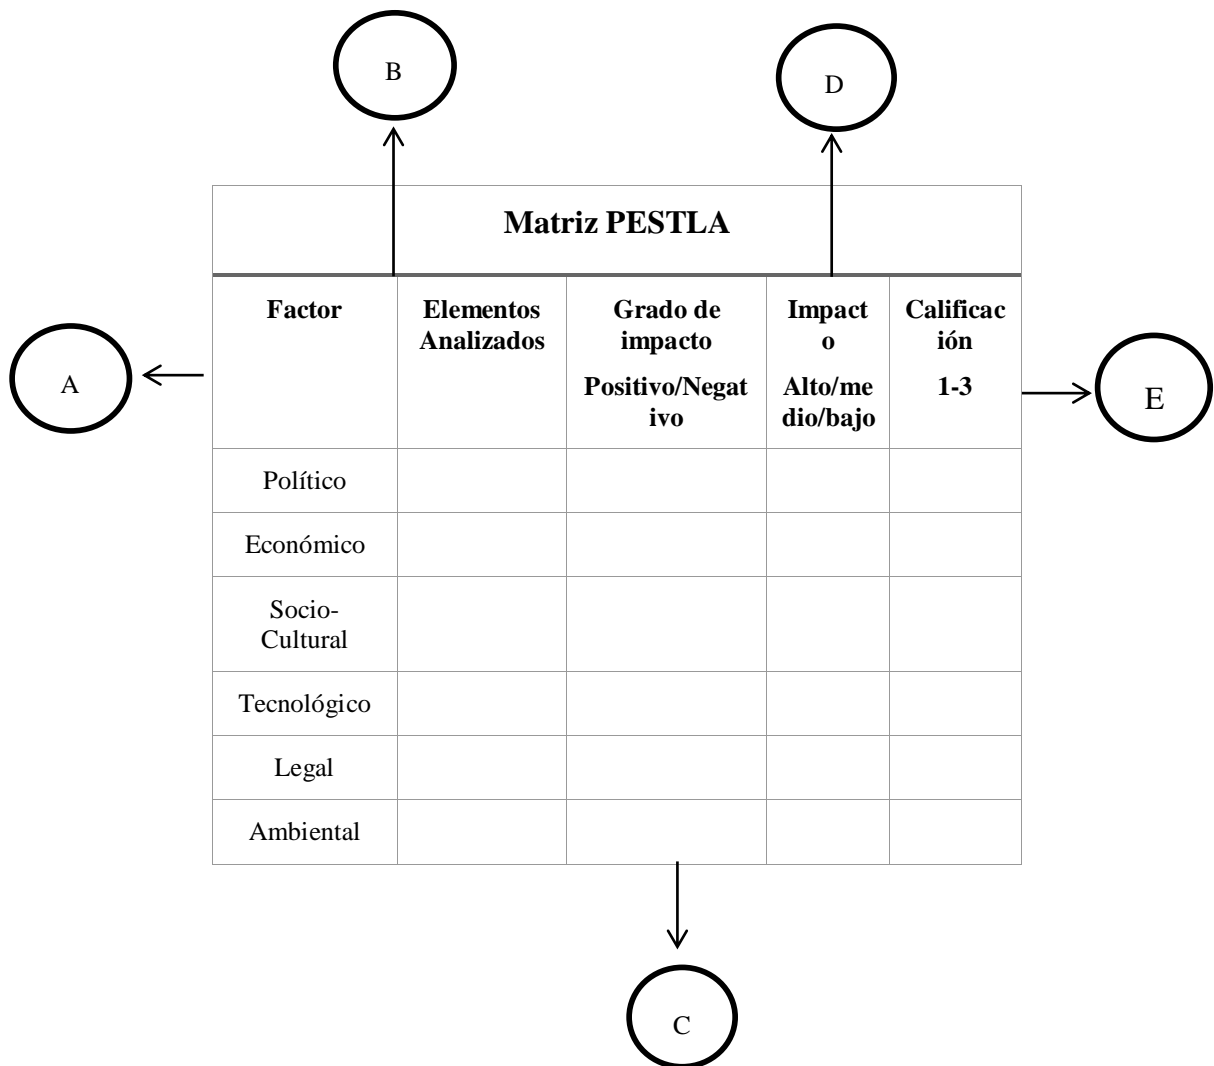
B

D

Matriz PESTLA

A

E

| Factor | Elementos Analizados | Grado de impacto Positivo/Negativo | Impacto Alto/medio/bajo | Calificación 1-3 |
|---|---|---|---|---|
| Político | | | | |
| Económico | | | | |
| Socio-Cultural | | | | |
| Tecnológico | | | | |
| Legal | | | | |
| Ambiental | | | | |

C